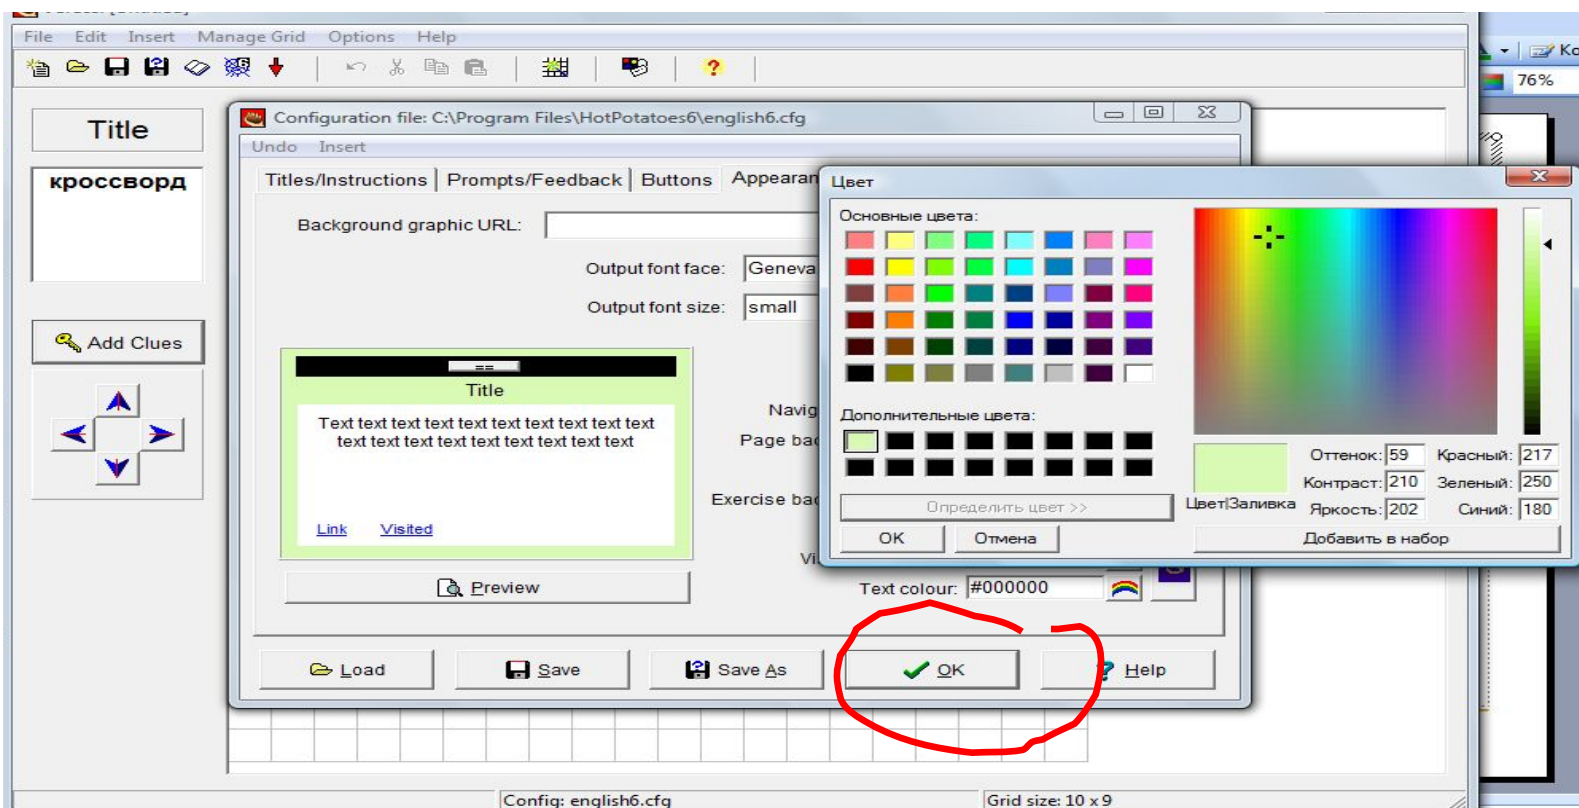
File Edit Insert Manage Grid Options Help

Ko
76%

Title

кроссворд

Add Clues

Configuration file: C:\Program Files\HotPotatoes6\english6.cfg

Undo Insert

Titles/Instructions Prompts/Feedback Buttons Appearan

Background graphic URL:

Output font face: Geneva

Output font size: small

Title

Text text text text text text text text text text text text text text text text text text text

Link Visited

Preview

Navig

Page ba

Exercise ba

Vi

Text colour: #000000

Load Save Save As OK Help

Цвет

Основные цвета:

Дополнительные цвета:

Определить цвет >>

OK Отмена

Цвет|Заливка

Оттенок: 59 Красный: 217
Контраст: 210 Зеленый: 250
Яркость: 202 Синий: 180

Добавить в набор

Config: english6.cfg

Grid size: 10 x 9